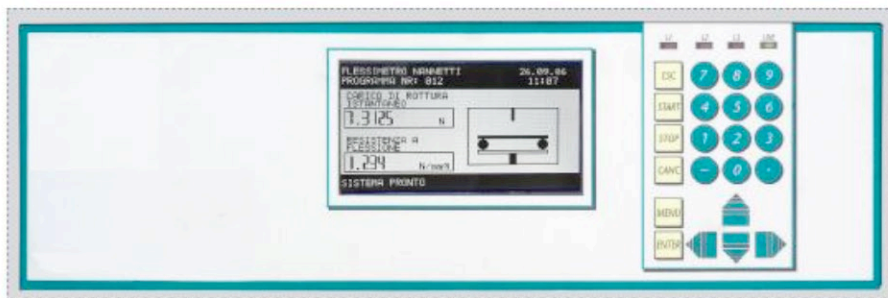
FLESSIMETRO NANNETTI
PROGRAMMA NR: 012
26.09.06
11:07

CARICO DI ROTTURA
ISTANTANEO
1.3125 N

RESISTENZA A
FLESSIONE
1.294 N/mm²

SISTEMA PRONTO

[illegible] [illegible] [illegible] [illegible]

ESC
START
STOP
CANC
MENU
ENTER

7 8 9
4 5 6
1 2 3
– 0 .